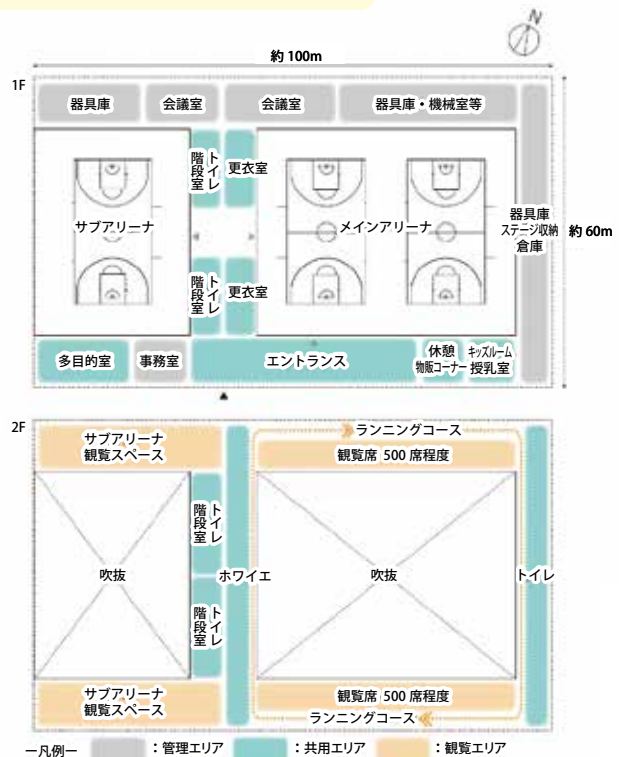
N

約 100m

1F

器具庫 会議室 会議室 器具庫・機械室等

階段室 トイレ 更衣室

サブアリーナ メインアリーナ

器具庫 ステージ収納 倉庫

約 60m

階段室 トイレ 更衣室

多目的室 事務室 エントランス 休憩 物販コーナー キッズルーム 授乳室

2F

ランニングコース

サブアリーナ観覧スペース 観覧席 500 席程度

階段室 トイレ

吹抜 ホワイエ 吹抜 トイレ

階段室 トイレ

サブアリーナ観覧スペース 観覧席 500 席程度

ランニングコース

一凡例一 ：管理エリア ：共用エリア ：観覧エリア